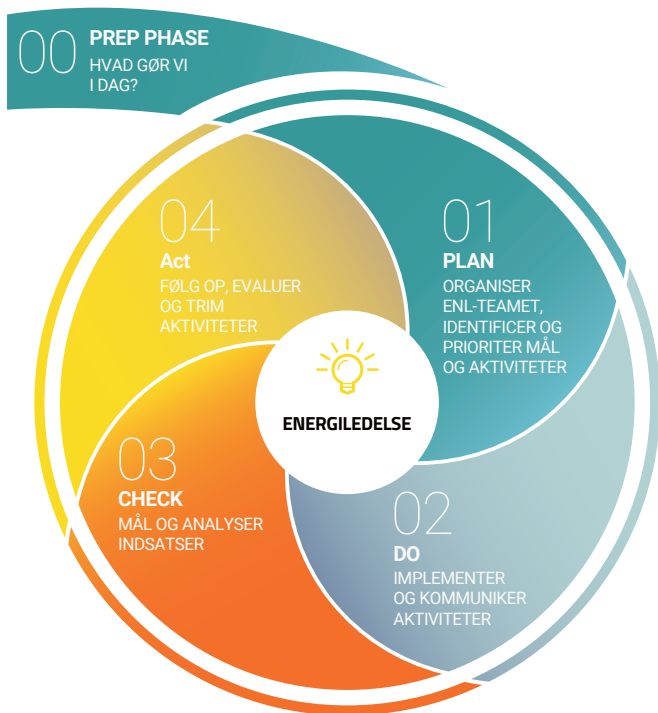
00 PREP PHASE
HVAD GØR VI I DAG?

01
PLAN
ORGANISER ENL-TEAMET, IDENTIFICER OG PRIORITER MÅL OG AKTIVITETER

02
DO
IMPLEMENTER OG KOMMUNIKER AKTIVITETER

03
CHECK
MÅL OG ANALYSER INDSATSER

04
Act
FØLG OP, EVALUER OG TRIM AKTIVITETER

ENERGILEDELSE